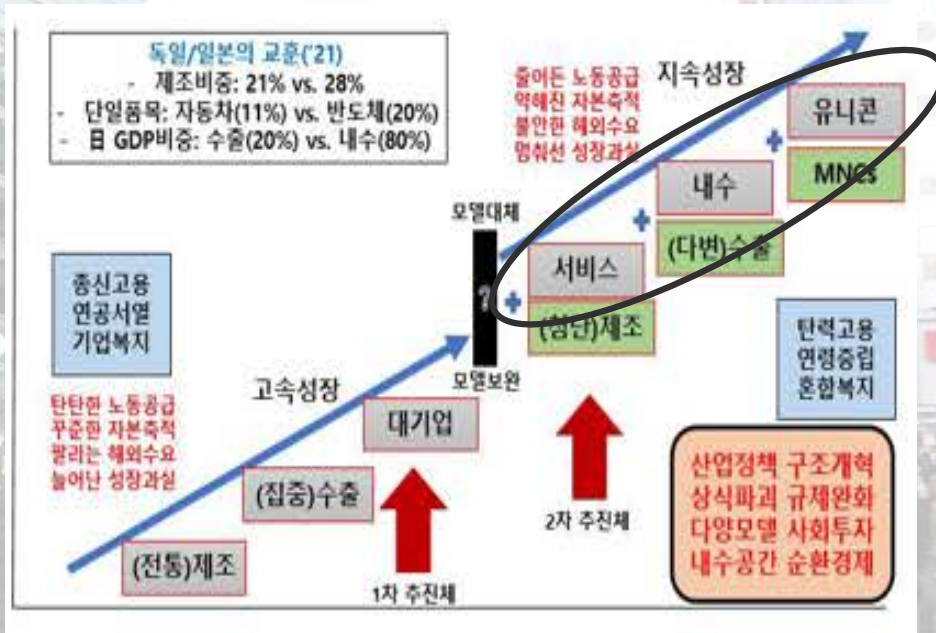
독일/일본의 교훈('21)
- 제조비중: 21% vs. 28%
- 단일품목: 자동차(11%) vs. 반도체(20%)
- 日 GDP비중: 수출(20%) vs. 내수(80%)

줄어든 노동공급
약해진 자본축적
불안한 해외수요
멈춰선 성장과실

지속성장

유니콘

MNCs

내수

(다변)수출

서비스

(첨단)제조

모델대체

?

모델보완

종신고용
연공서열
기업복지

탄력고용
연령중립
혼합복지

고속성장

탄탄한 노동공급
꾸준한 자본축적
팔리는 해외수요
늘어난 성장과실

대기업

(집중)수출

(전통)제조

1차 추진체

2차 추진체

산업정책 구조개혁
상식파괴 규제완화
다양모델 사회투자
내수공간 순환경제